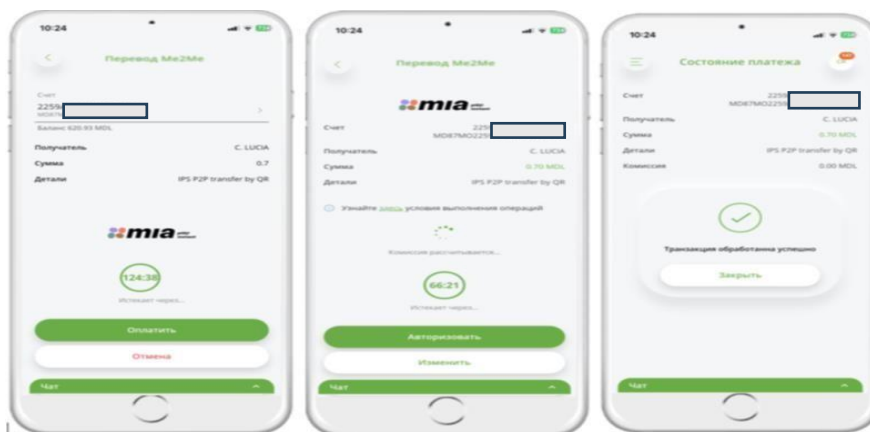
10:24

Перевод Me2Me

Счет
2259
MD87

Баланс 620.93 MDL

Получатель C. LUCIA
Сумма 0.7
Детали IPS P2P transfer by QR

mia

124:38

Истекает через...

Оплатить

Отмена

Чат

10:24

Перевод Me2Me

mia

Счет 2259
MD87MO2259

Получатель C. LUCIA
Сумма 0.70 MDL
Детали IPS P2P transfer by QR

Узнайте здесь условия выполнения операций

Комиссия рассчитывается...

66:21

Истекает через...

Авторизовать

Изменить

Чат

10:24

Состояние платежа

Счет 2259
MD87MO2259

Получатель C. LUCIA
Сумма 0.70 MDL
Детали IPS P2P transfer by QR
Комиссия 0.00 MDL

Транзакция обработанна успешно

Закрыть

Чат